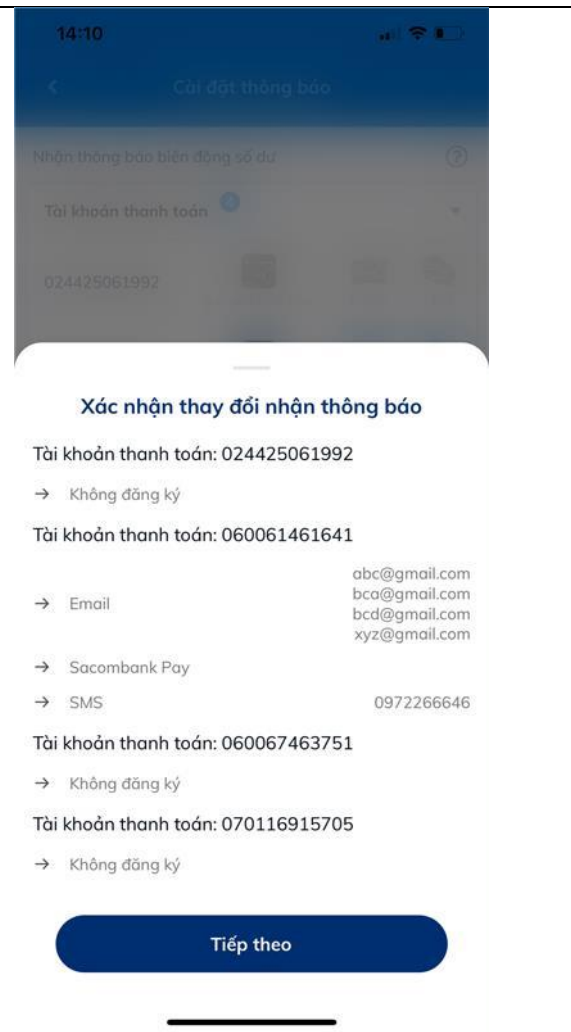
14:10

Cài đặt thông báo

Nhận thông báo biến động số dư

Tài khoản thanh toán

024425061992

Xác nhận thay đổi nhận thông báo

Tài khoản thanh toán: 024425061992

→ Không đăng ký

Tài khoản thanh toán: 060061461641

→ Email abc@gmail.com bca@gmail.com bcd@gmail.com xyz@gmail.com

→ Sacombank Pay

→ SMS 0972266646

Tài khoản thanh toán: 060067463751

→ Không đăng ký

Tài khoản thanh toán: 070116915705

→ Không đăng ký

Tiếp theo